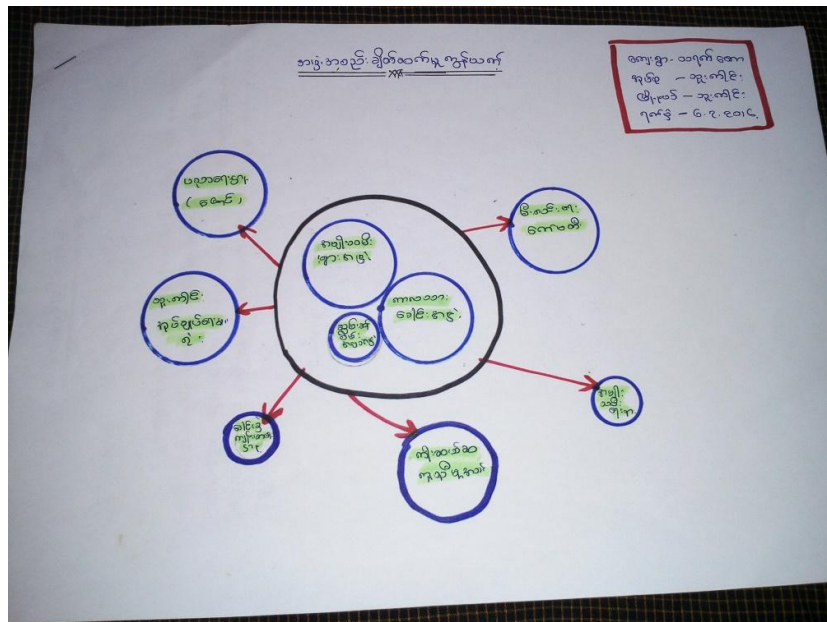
အဖွဲ့အစည်း ချိတ်ဆက်မှု ကွန်ယက်

ရွာ - ထောက်ရှောက
အုပ်စု - ဘုံကျိုင်း
မြို့နယ် - ဘုံကျိုင်း
ရက်စွဲ - ၆.၃.၂၀၁၈

ပညာရေး (စာမေးပွဲ)

ဘုန်းကြီးကျောင်းအုပ်ချုပ်ရေး ရှိ

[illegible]

ကျေးရွာအုပ်ချုပ်ရေး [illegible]

ဘုန်းကြီး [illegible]

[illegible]

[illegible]

ကျေးရွာဆိုင်ရာ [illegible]

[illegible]

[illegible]